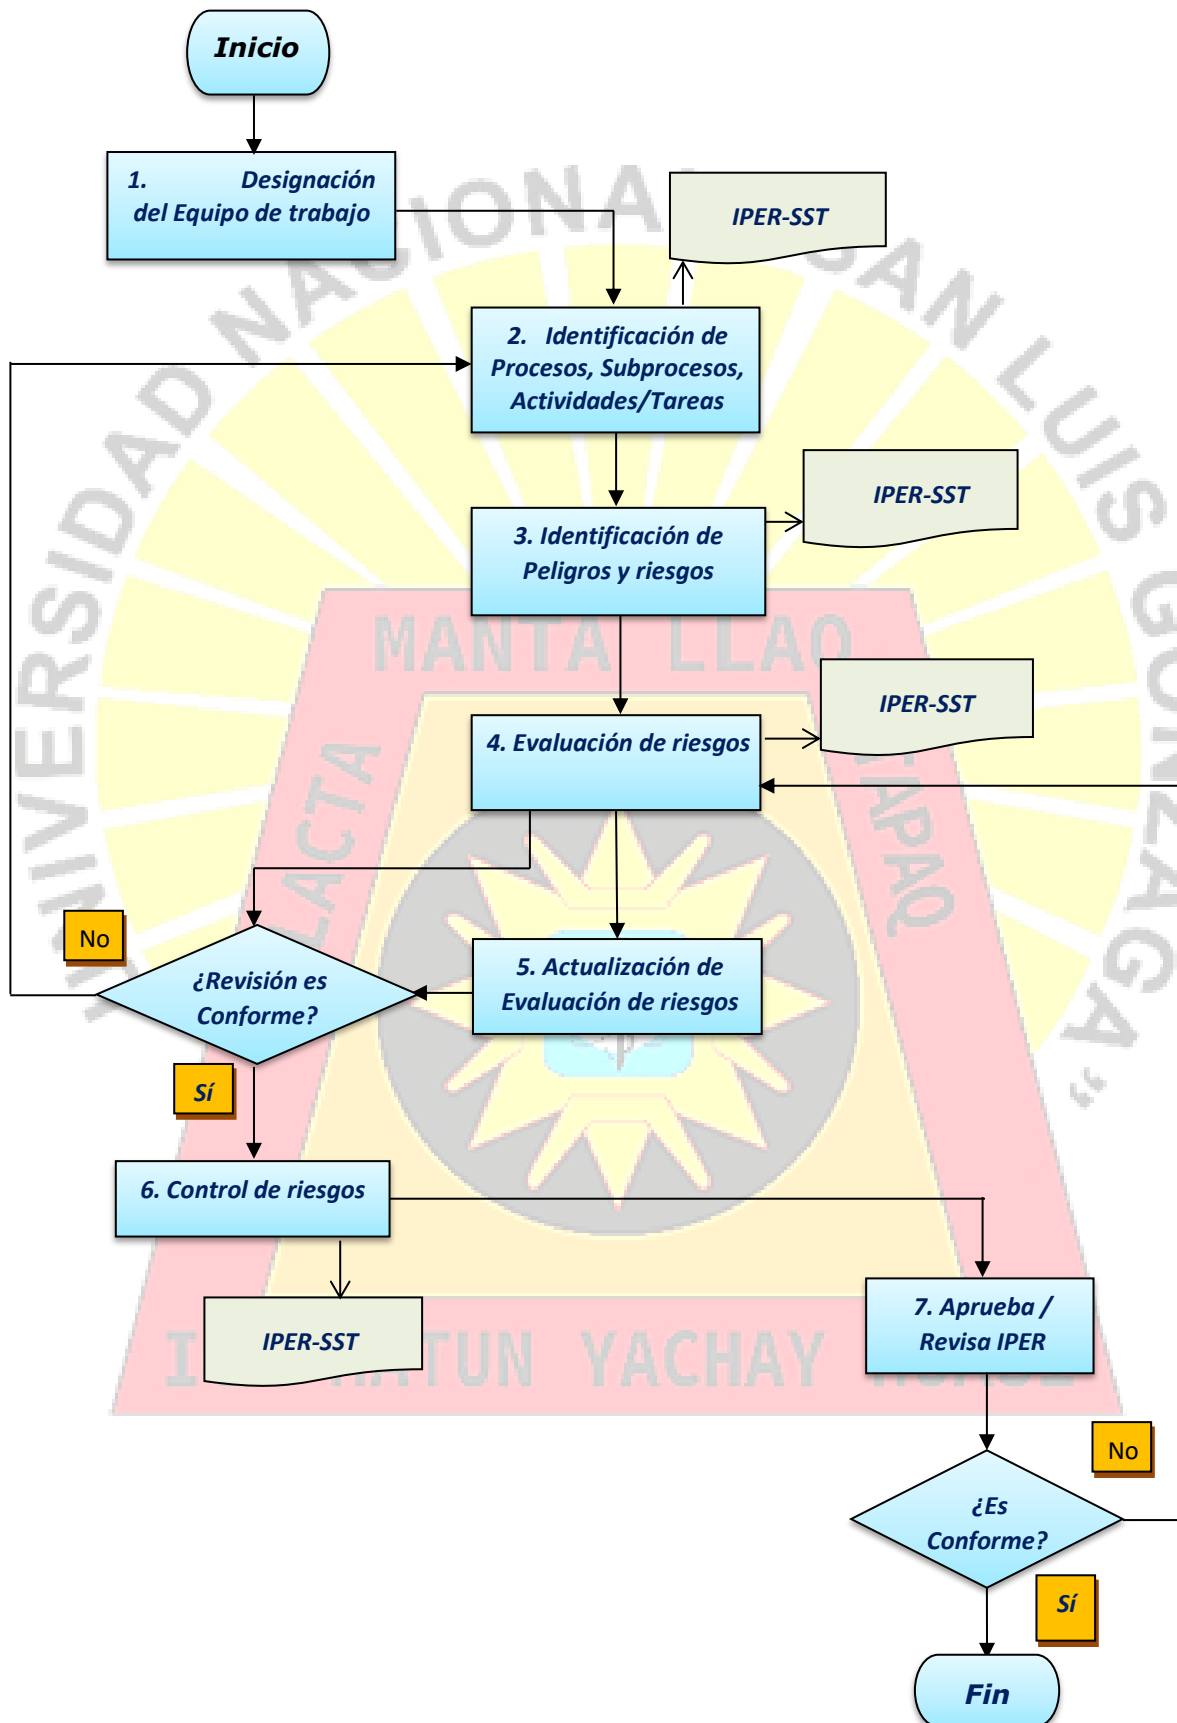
Inicio

1. Designación del Equipo de trabajo

IPER-SST

2. Identificación de Procesos, Subprocesos, Actividades/Tareas

3. Identificación de Peligros y riesgos

IPER-SST

4. Evaluación de riesgos

IPER-SST

No

¿Revisión es Conforme?

5. Actualización de Evaluación de riesgos

Sí

6. Control de riesgos

IPER-SST

7. Aprueba / Revisa IPER

No

¿Es Conforme?

Sí

Fin

UNIVERSIDAD NACIONAL SAN LUIS GONZAGA

MANTA LLAQ ... ACTA ... APAQ ... I ... TUN YACHAY ...